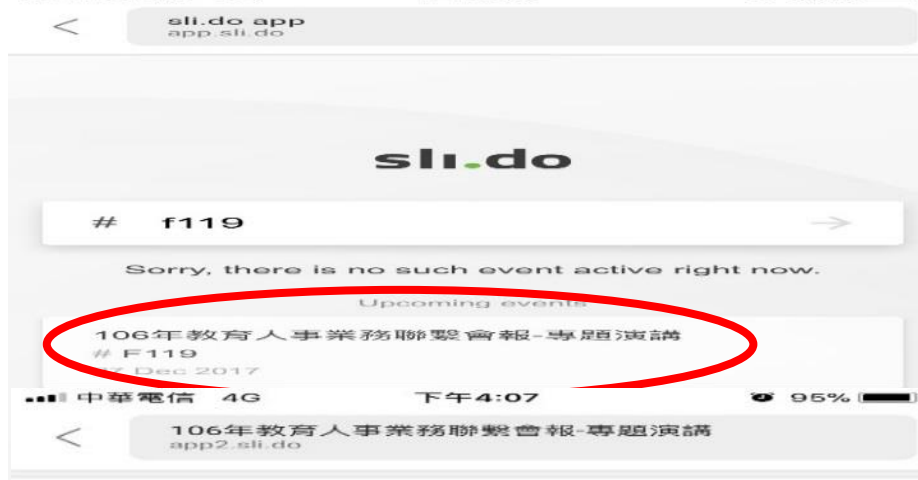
<
sli.do app
app.sli.do

sli.do

# f119

Sorry, there is no such event active right now.

Upcoming events

106年教育人事業務聯繫會報-專題演講
# F119
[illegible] Dec 2017

中華電信 4G 下午4:07 95%

<
106年教育人事業務聯繫會報-專題演講
app2.sli.do